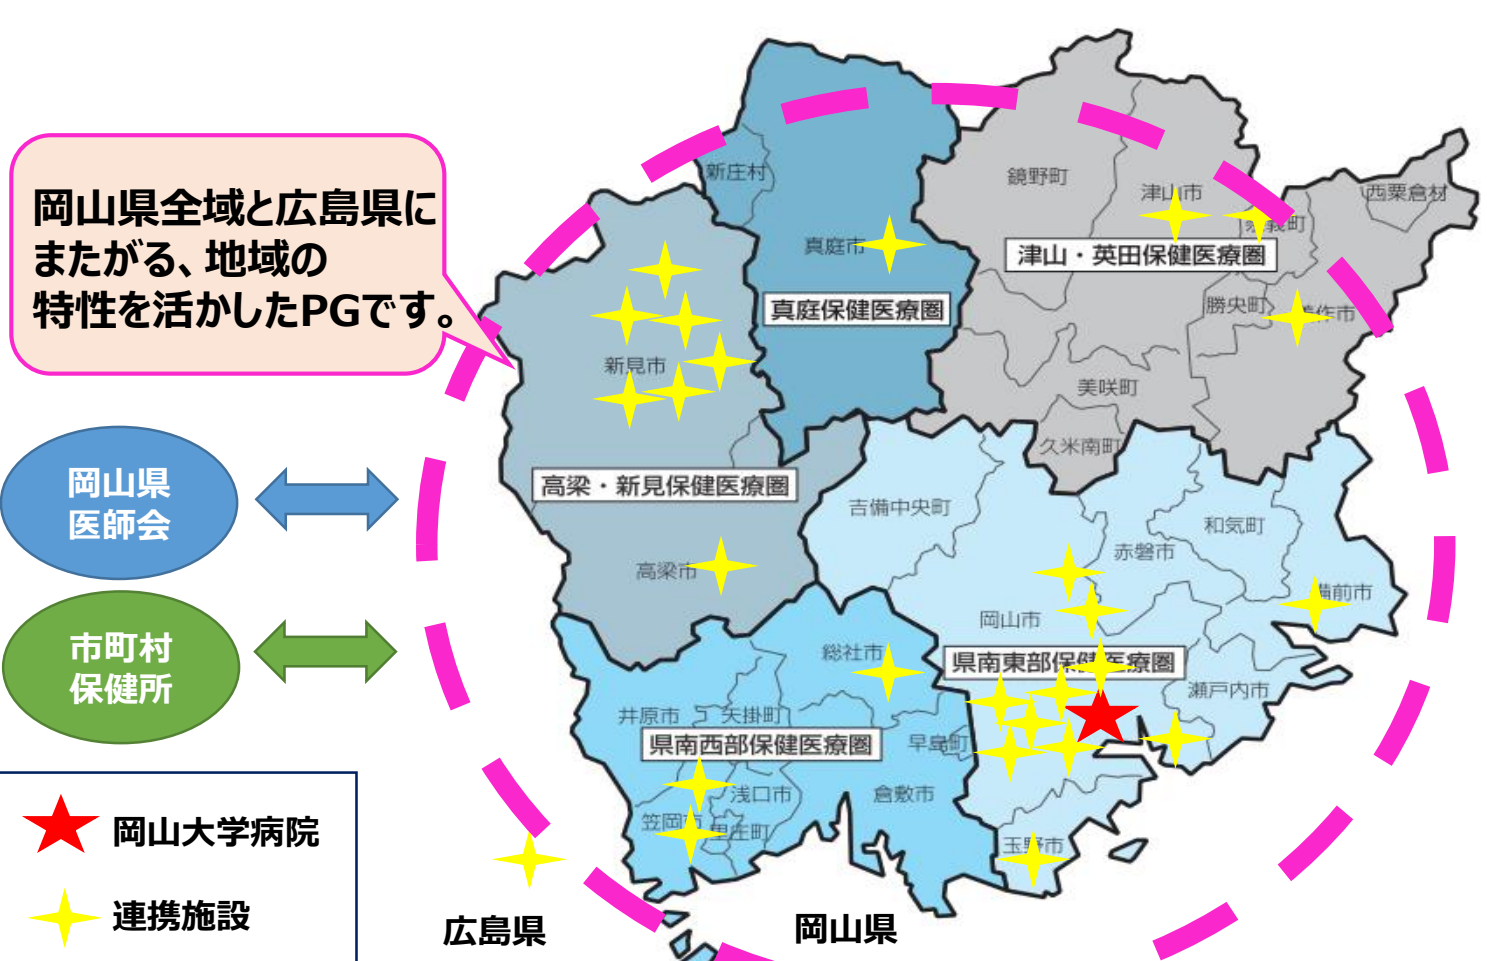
岡山県全域と広島県にまたがる、地域の特性を活かしたPGです。

岡山県
医師会

市町村
保健所

岡山大学病院

連携施設

新庄村

鏡野町

津山市

西粟倉村

真庭市

津山・英田保健医療圏

真庭保健医療圏

勝央町

作市

新見市

美咲町

久米南町

高梁・新見保健医療圏

吉備中央町

和気町

赤磐市

高梁市

備前市

岡山市

総社市

県南東部保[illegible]療圏

瀬戸内市

井原市

矢掛町

県南西部保健医療圏

早島町

浅口市

倉敷市

笠岡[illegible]

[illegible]庄町

玉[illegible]市

広島県

岡山県